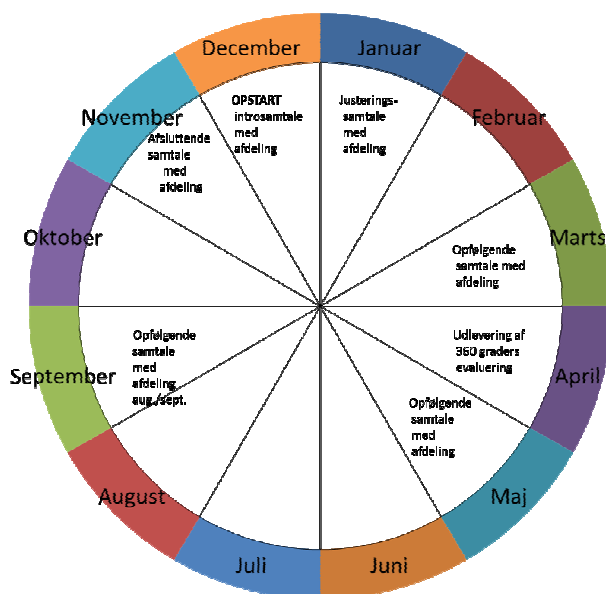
December
Januar
Februar
Marts
April
Maj
Juni
Juli
August
September
Oktober
November

OPSTART introsamtale med afdeling

Justeringssamtale med afdeling

Opfølgende samtale med afdeling

Udlevering af 360 graders evaluering

Opfølgende samtale med afdeling

Opfølgende samtale med afdeling aug./sept.

Afsluttende samtale med afdeling